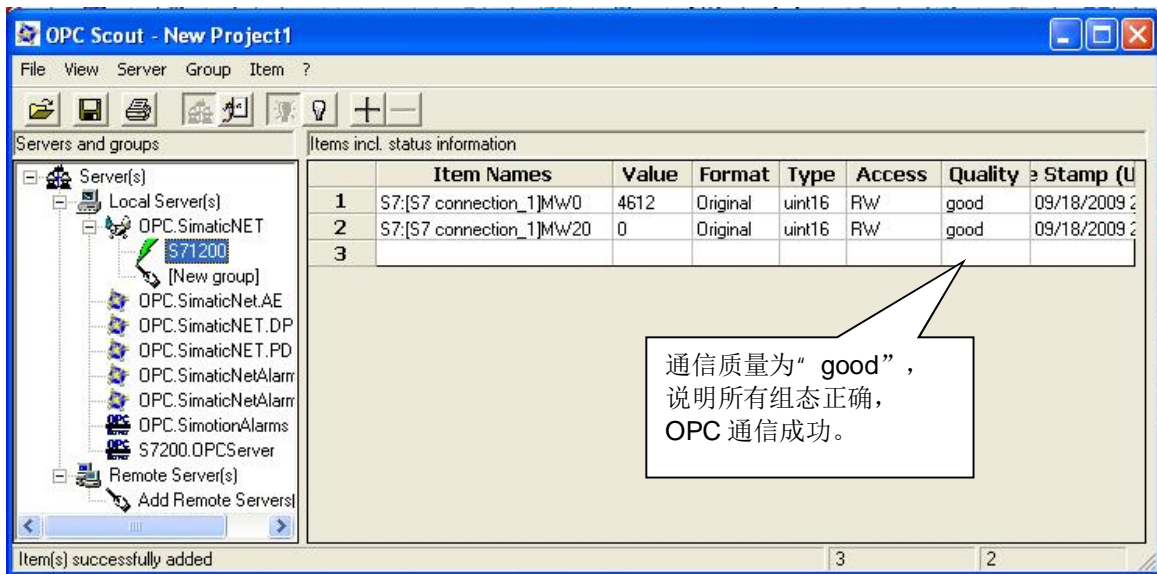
OPC Scout - New Project1

File View Server Group Item ?

Servers and groups

Items incl. status information

Server(s)
Local Server(s)
OPC.SimaticNET
S71200
[New group]
OPC.SimaticNet.AE
OPC.SimaticNET.DP
OPC.SimaticNET.PD
OPC.SimaticNetAlarm
OPC.SimaticNetAlarm
OPC.SimotionAlarms
S7200.OPCServer
Remote Server(s)
Add Remote Servers

| | Item Names | Value | Format | Type | Access | Quality | e Stamp (U |
|---|---|---|---|---|---|---|---|
| 1 | S7:[S7 connection_1]MW0 | 4612 | Original | uint16 | RW | good | 09/18/2009 2 |
| 2 | S7:[S7 connection_1]MW20 | 0 | Original | uint16 | RW | good | 09/18/2009 2 |
| 3 | | | | | | | |

通信质量为“ good”，说明所有组态正确，OPC 通信成功。

Item(s) successfully added | 3 | 2